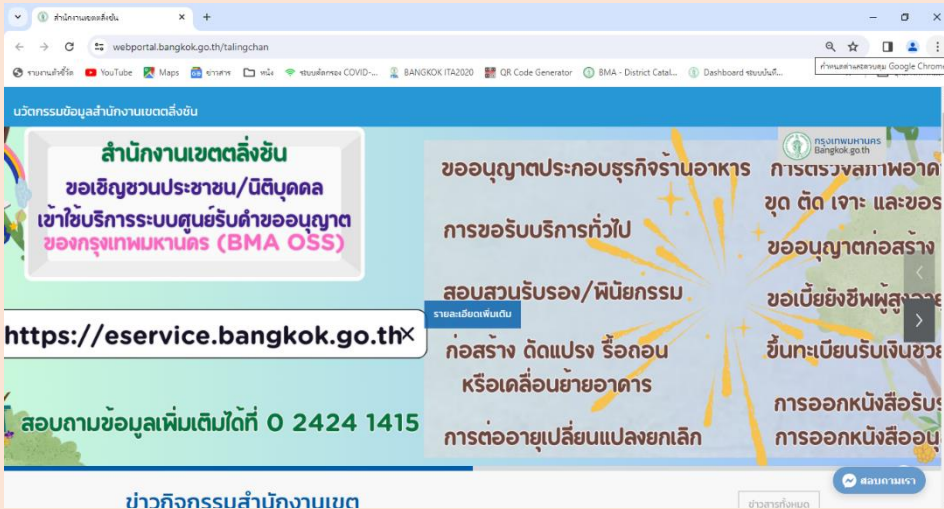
สำนักงานเขตตลิ่งชัน ×
+
webportal.bangkok.go.th/talingchan
รายงานตัวชี้วัด YouTube Maps ข่าวสาร หน้า ระบบติดตาม COVID-... BANGKOK ITA2020 QR Code Generator BMA - District Catal... Dashboard ระบบบันทึ...
กำหนดค่าและควบคุม Google Chrome

นวัตกรรมข้อมูลสำนักงานเขตตลิ่งชัน

สำนักงานเขตตลิ่งชัน
ขอเชิญชวนประชาชน/นิติบุคคล
เข้าใช้บริการระบบศูนย์รับคำขออนุญาต
ของกรุงเทพมหานคร (BMA OSS)

https://eservice.bangkok.go.th

รายละเอียดเพิ่มเติม

สอบถามข้อมูลเพิ่มเติมได้ที่ 0 2424 1415

กรุงเทพมหานคร
Bangkok.go.th

ขออนุญาตประกอบธุรกิจร้านอาหาร
การตรวจสภาพอาค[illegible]
ขุด ตัด เจาะ และขอ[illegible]
การขอรับบริการทั่วไป
ขออนุญาตก่อสร้าง
สอบสวนรับรอง/พินัยกรรม
ขอเบี้ยยังชีพผู้สูง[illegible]
ก่อสร้าง ดัดแปลง รื้อถอน หรือเคลื่อนย้ายอาคาร
ขึ้นทะเบียนรับเงินช่ว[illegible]
การออกหนังสือรับ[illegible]
การต่ออายุเปลี่ยนแปลงยกเลิก
การออกหนังสืออน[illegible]

ข่าวกิจกรรมสำนักงานเขต
ข่าวสารทั้งหมด
สอบถามเรา